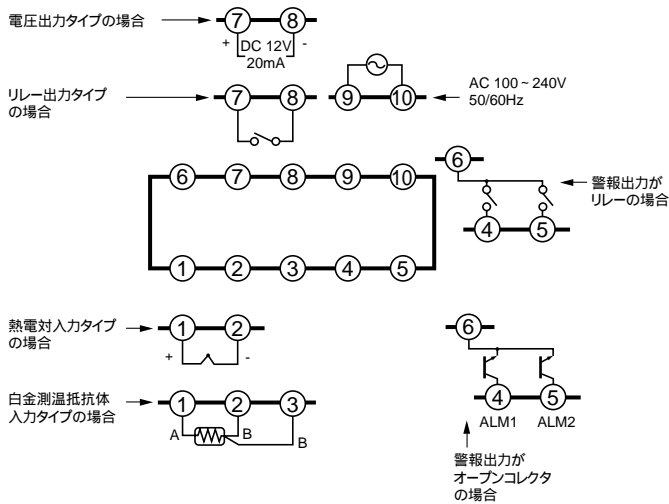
電圧出力タイプの場合

⑦ ⑧

+ DC 12V -
20mA

リレー出力タイプの場合

⑦ ⑧ ⑨ ⑩

AC 100 ~ 240V
50/60Hz

⑥ ⑦ ⑧ ⑨ ⑩

① ② ③ ④ ⑤

⑥

警報出力がリレーの場合

④ ⑤

熱電対入力タイプの場合

① ②

+ -

白金測温抵抗体入力タイプの場合

① ② ③

A B B

⑥

④ ⑤

ALM1 ALM2

警報出力がオープンコレクタの場合